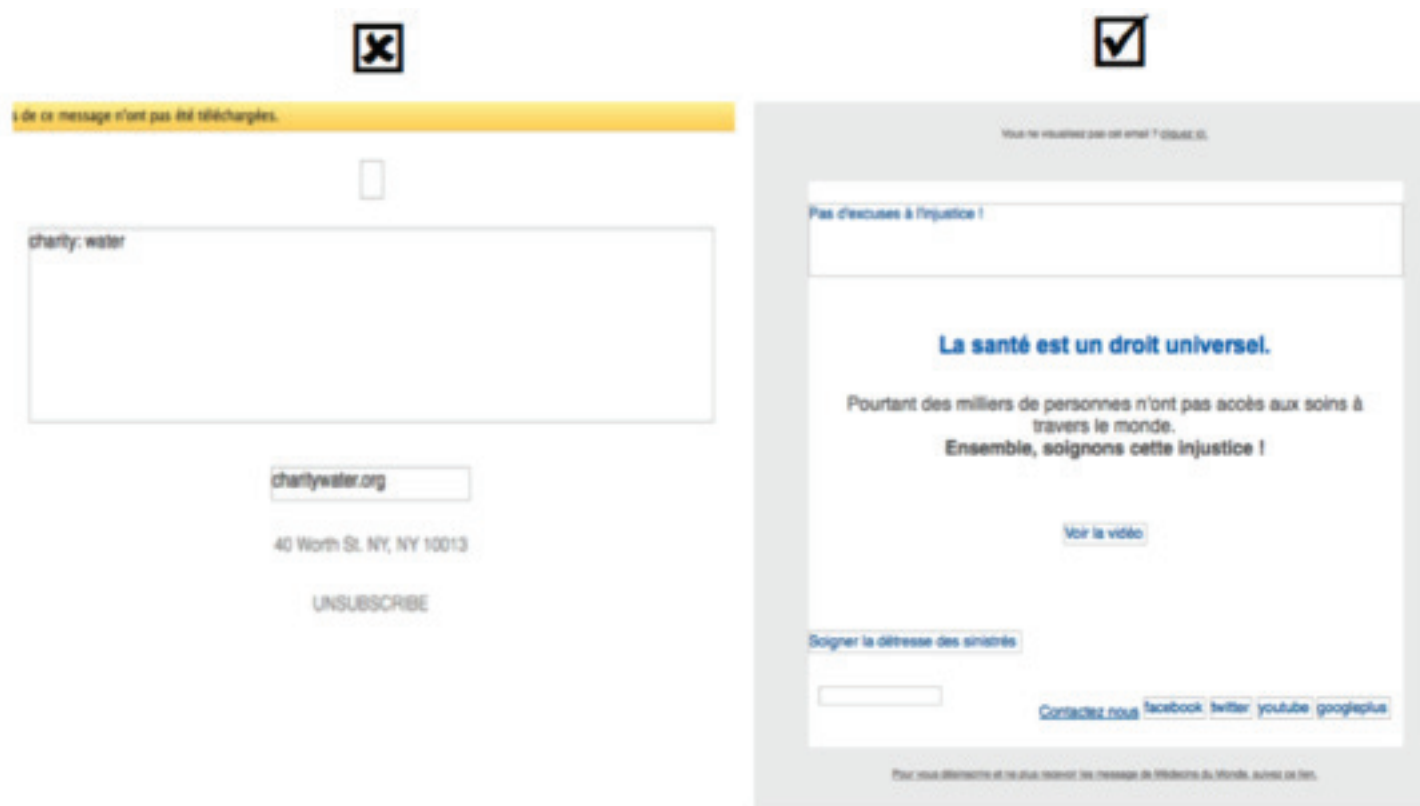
s de ce message n'ont pas été téléchargées.

charity: water

charitywater.org

40 Worth St. NY, NY 10013

UNSUBSCRIBE

Vous ne visualisez pas cet email ? cliquez ici.

Pas d'excuses à l'injustice !

La santé est un droit universel.

Pourtant des milliers de personnes n'ont pas accès aux soins à travers le monde.
Ensemble, soignons cette injustice !

Voir la vidéo

Soigner la détresse des sinistrés

Contactez nous facebook twitter youtube googleplus

Pour vous désinscrire et ne plus recevoir les message de Médecins du Monde, suivez ce lien.